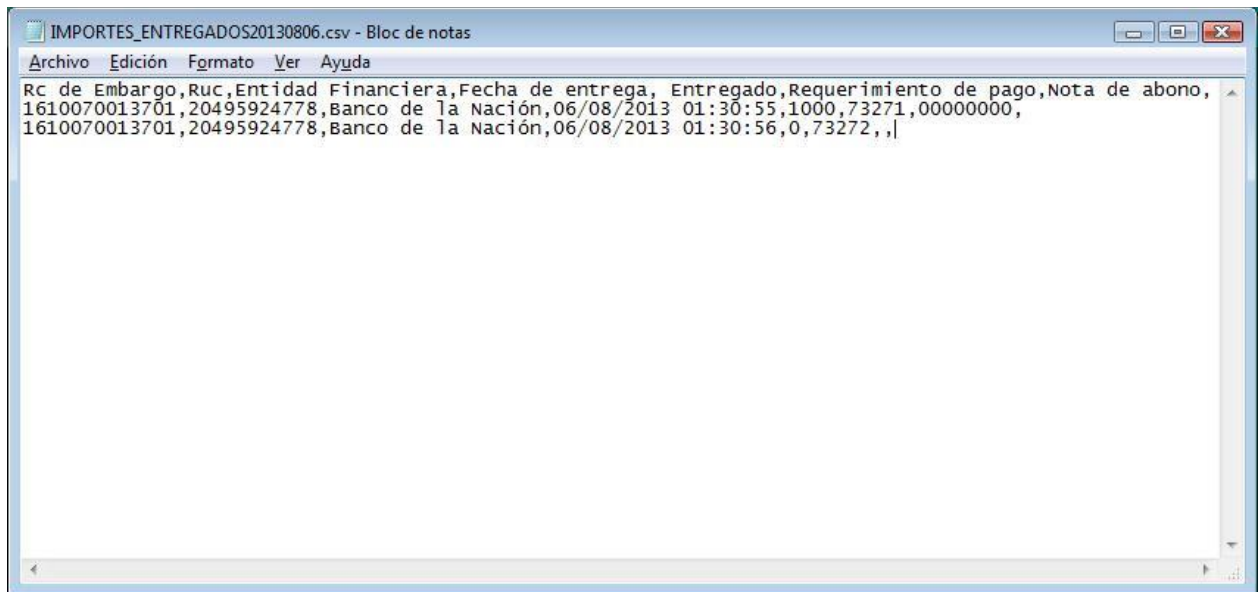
IMPORTES_ENTREGADOS20130806.csv - Bloc de notas

Archivo Edición Formato Ver Ayuda

Rc de Embargo,Ruc,Entidad Financiera,Fecha de entrega, Entregado,Requerimiento de pago,Nota de abono,
1610070013701,20495924778,Banco de la Nación,06/08/2013 01:30:55,1000,73271,00000000,
1610070013701,20495924778,Banco de la Nación,06/08/2013 01:30:56,0,73272,,